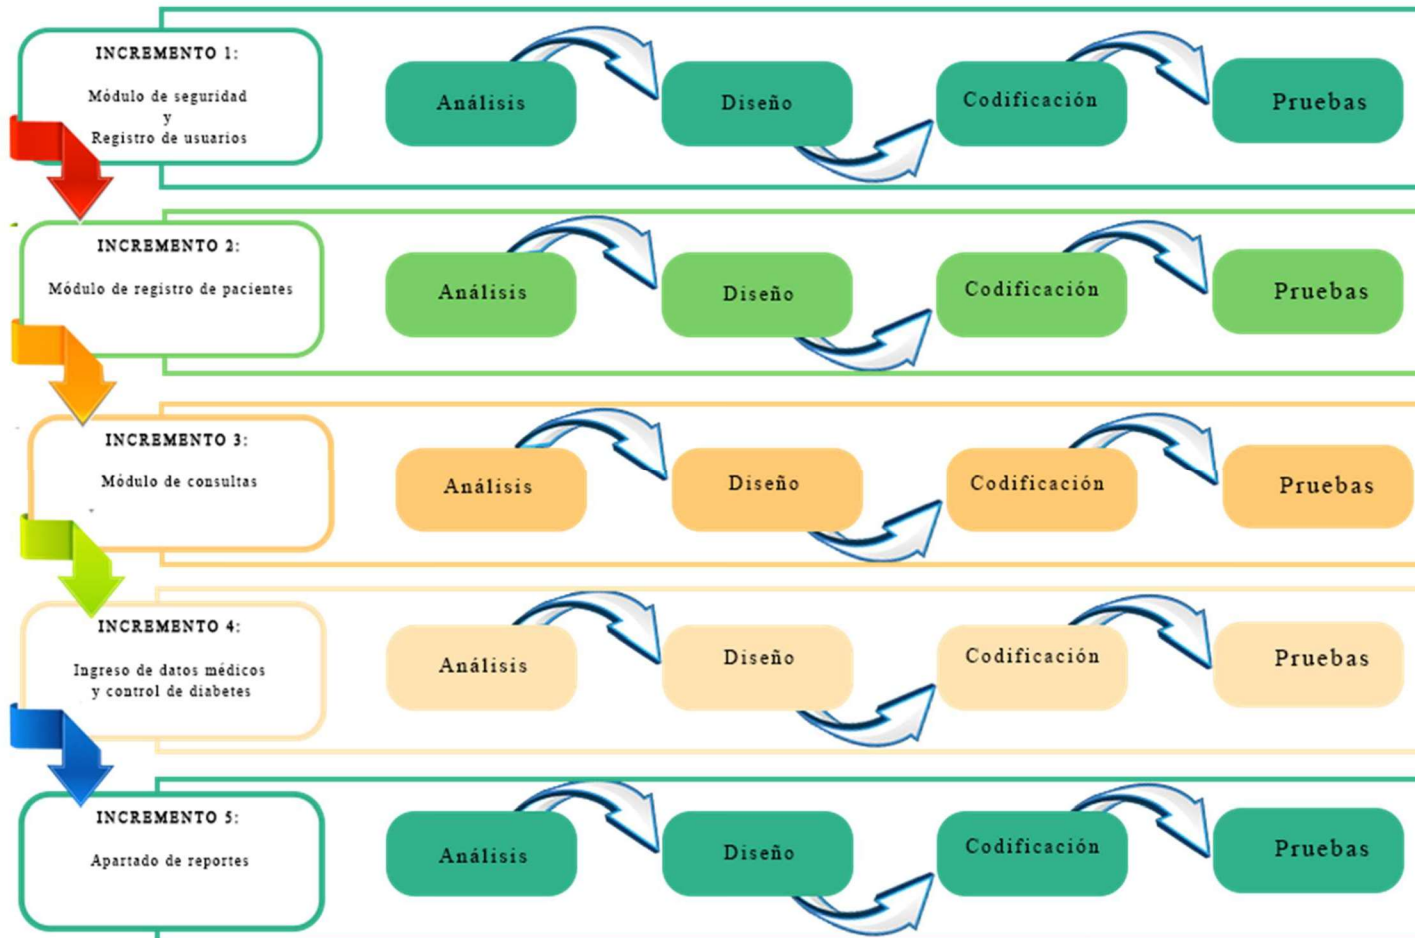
INCREMENTO 1:

Módulo de seguridad
y
Registro de usuarios

Análisis

Diseño

Codificación

Pruebas

INCREMENTO 2:

Módulo de registro de pacientes

Análisis

Diseño

Codificación

Pruebas

INCREMENTO 3:

Módulo de consultas

Análisis

Diseño

Codificación

Pruebas

INCREMENTO 4:

Ingreso de datos médicos
y control de diabetes

Análisis

Diseño

Codificación

Pruebas

INCREMENTO 5:

Apartado de reportes

Análisis

Diseño

Codificación

Pruebas